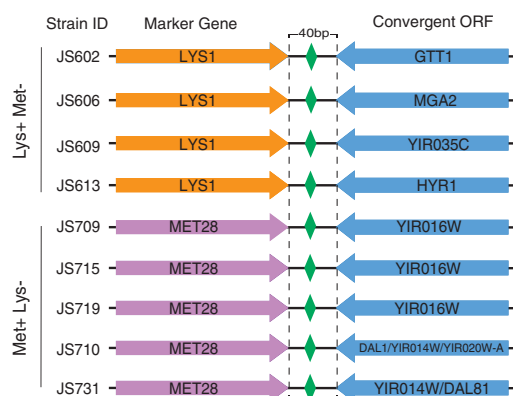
Strain ID Marker Gene 40bp Convergent ORF

Lys+ Met-

JS602 LYS1 GTT1

JS606 LYS1 MGA2

JS609 LYS1 YIR035C

JS613 LYS1 HYR1

Met+ Lys-

JS709 MET28 YIR016W

JS715 MET28 YIR016W

JS719 MET28 YIR016W

JS710 MET28 DAL1/YIR014W/YIR020W-A

JS731 MET28 YIR014W/DAL81